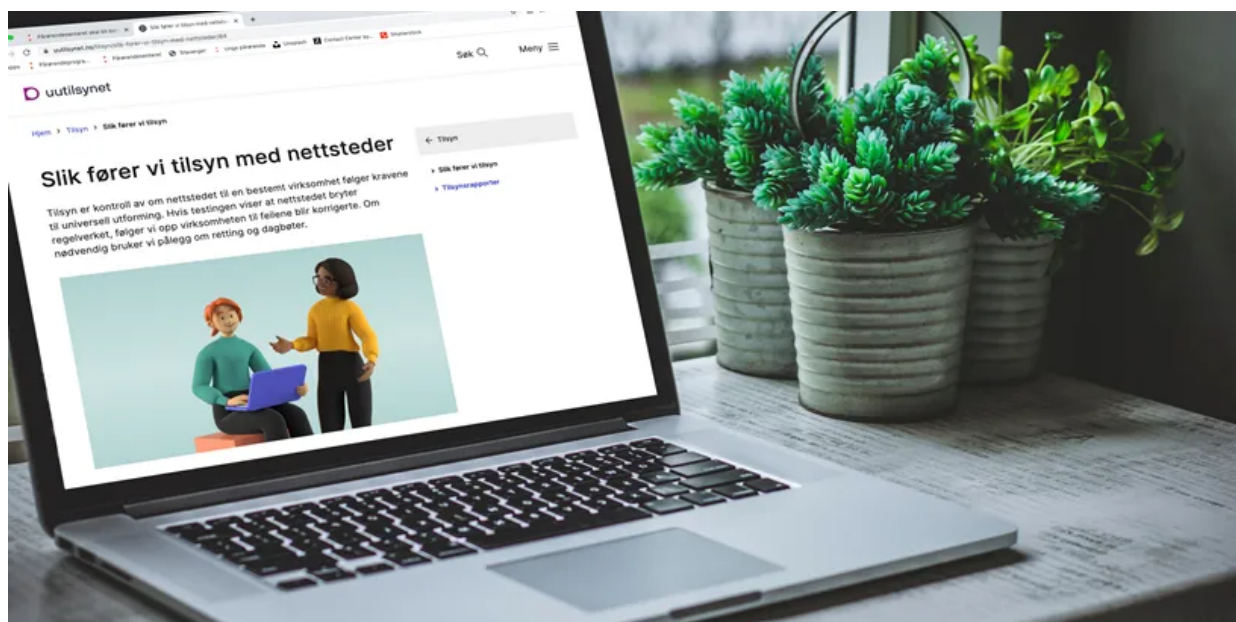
Slik fører vi tilsyn med nettsted
uutilsynet.no/tilsyn/slik-forer-vi-tilsyn-med-nettsteder/84
Unsplash
Contact Center
Shutterstock

Søk
Meny

uutilsynet

Hjem > Tilsyn > Slik fører vi tilsyn

Slik fører vi tilsyn med nettsteder

Tilsyn er kontroll av om nettstedet til en bestemt virksomhet følger kravene til universell utforming. Hvis testingen viser at nettstedet bryter regelverket, følger vi opp virksomheten til feilene blir korrigerte. Om nødvendig bruker vi pålegg om retting og dagbøter.

← Tilsyn
Slik fører vi tilsyn
Tilsynsrapporter